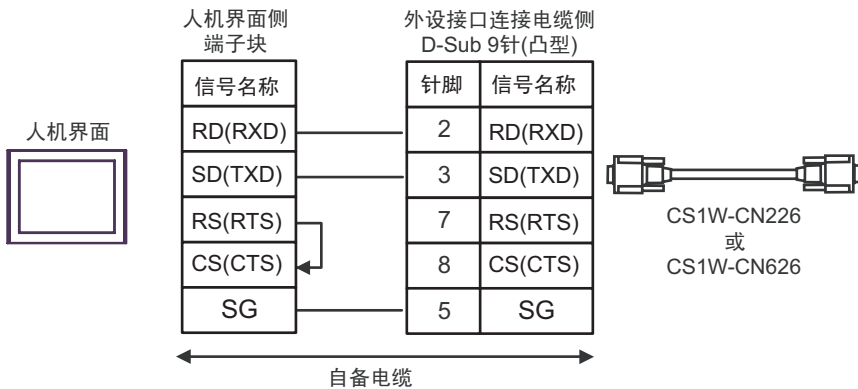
人机界面侧
端子块

外设接口连接电缆侧
D-Sub 9针(凸型)

人机界面

| 信号名称 |
|---|
| RD(RXD) |
| SD(TXD) |
| RS(RTS) |
| CS(CTS) |
| SG |

| 针脚 | 信号名称 |
|---|---|
| 2 | RD(RXD) |
| 3 | SD(TXD) |
| 7 | RS(RTS) |
| 8 | CS(CTS) |
| 5 | SG |

CS1W-CN226
或
CS1W-CN626

自备电缆